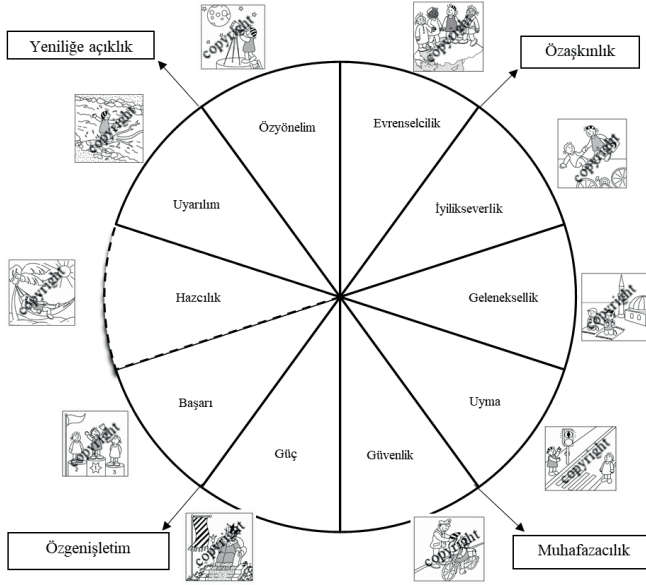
Yeniliğe açıklık

Özaşkınlık

Özyönelim

Evrenselcilik

Uyarılım

İyilikseverlik

Hazcılık

Geleneksellik

Başarı

Uyma

Güç

Güvenlik

Özgenişletim

Muhafazacılık

copyright
copyright
copyright
copyright
copyright
copyright
copyright
copyright
copyright
copyright

2 1 3